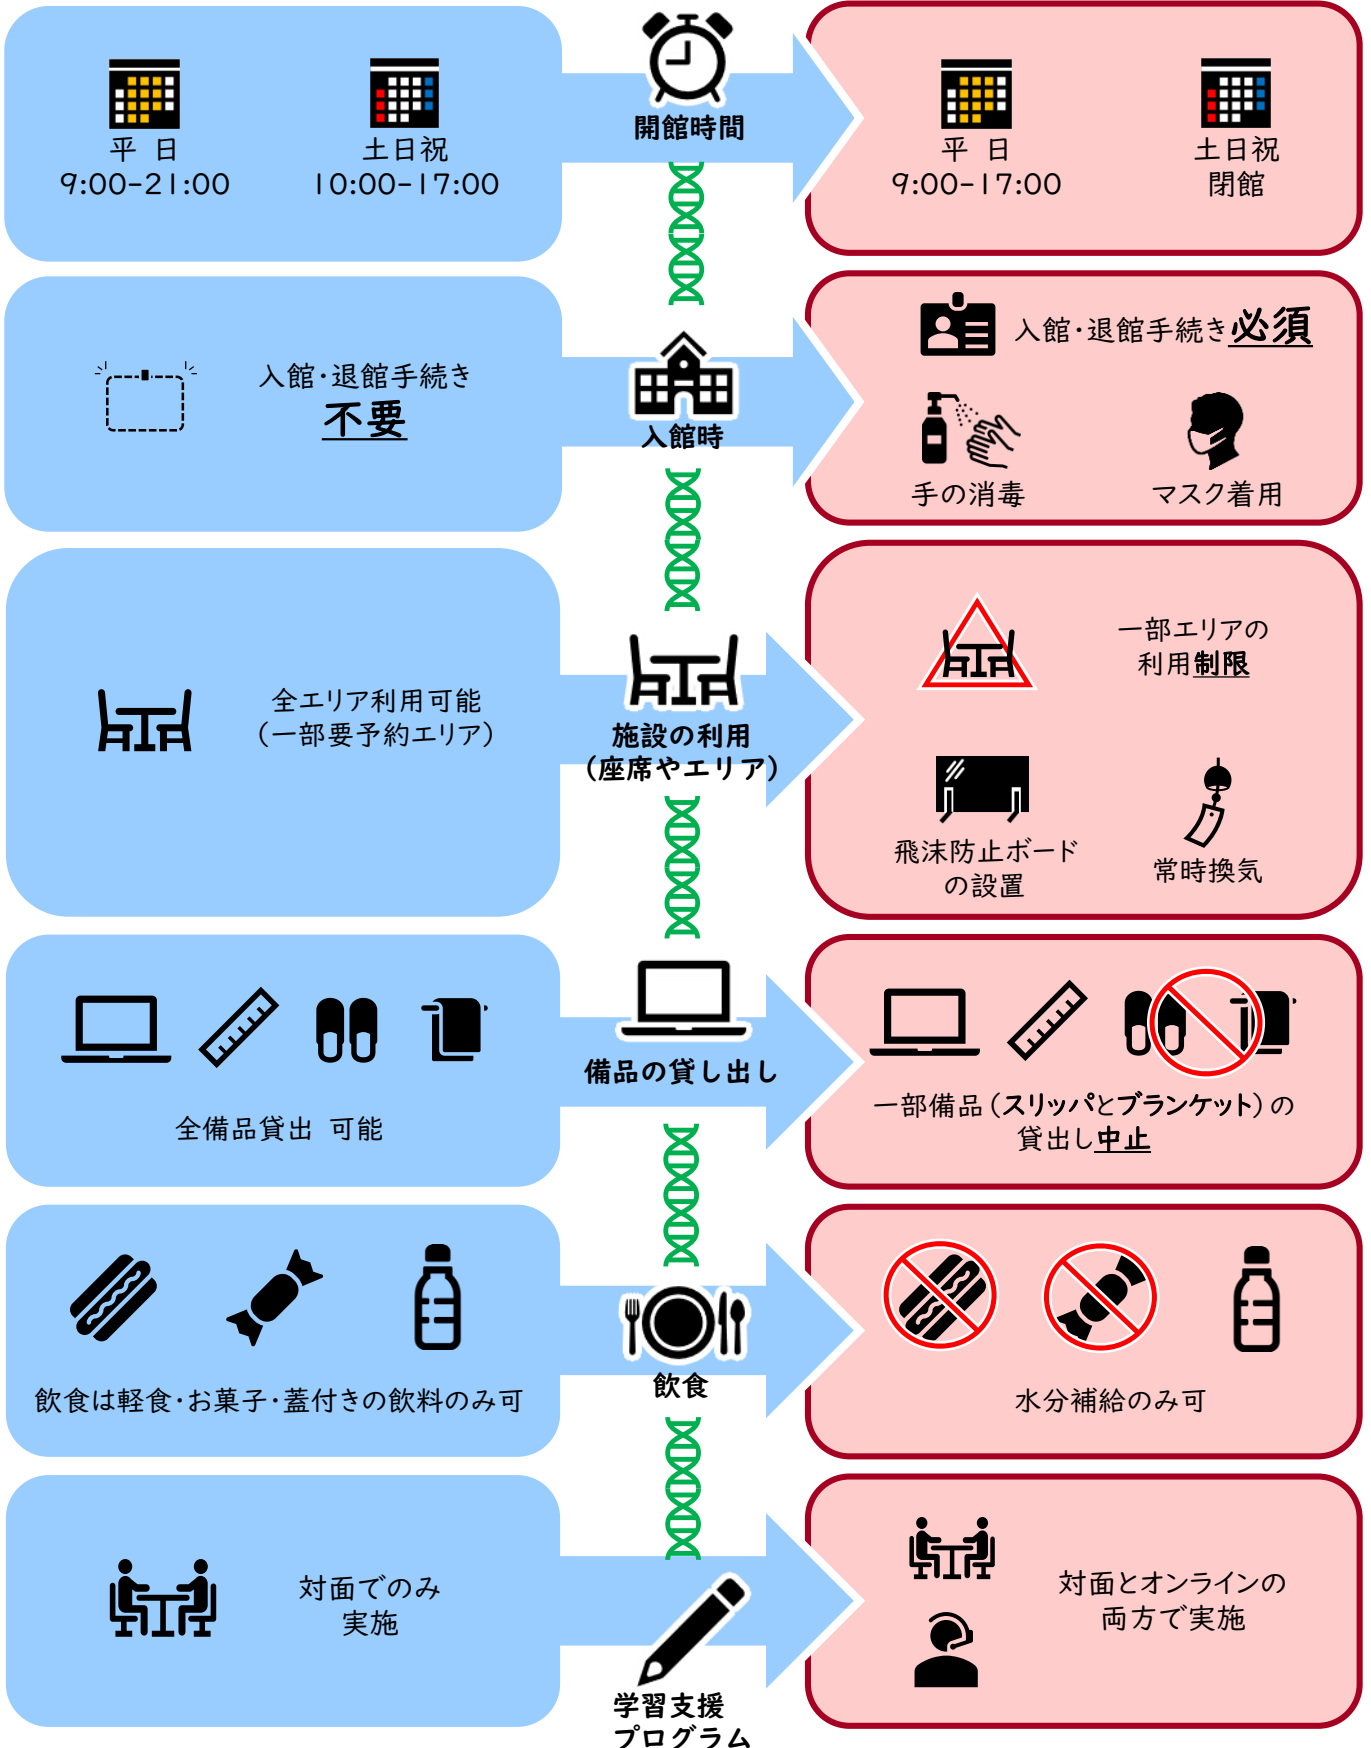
平 日
9:00-21:00

土日祝
10:00-17:00

開館時間

平 日
9:00-17:00

土日祝
閉館

入館・退館手続き
不要

入館時

入館・退館手続き必須

手の消毒

マスク着用

全エリア利用可能
(一部要予約エリア)

施設の利用
(座席やエリア)

一部エリアの
利用制限

飛沫防止ボード
の設置

常時換気

全備品貸出 可能

備品の貸し出し

一部備品(スリッパとブランケット)の
貸出し中止

飲食は軽食・お菓子・蓋付きの飲料のみ可

飲食

水分補給のみ可

対面でのみ
実施

学習支援
プログラム

対面とオンラインの
両方で実施